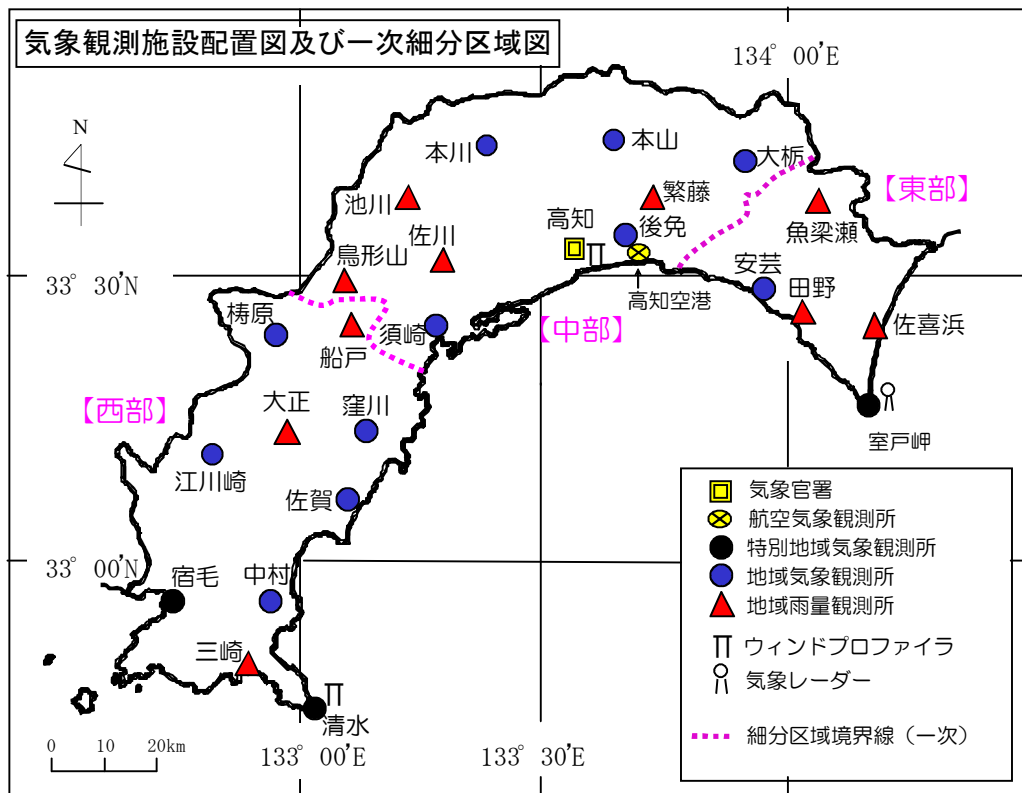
気象観測施設配置図及び一次細分区域図

134° 00'E

N

33° 30'N

33° 00'N

133° 00'E

133° 30'E

0 10 20km

本川
本山
大栃
【東部】
池川
繁藤
魚梁瀬
高知
後免
佐川
鳥形山
高知空港
安芸
田野
梼原
船戸
須崎
【中部】
佐喜浜
室戸岬
【西部】
大正
窪川
江川崎
佐賀
宿毛
中村
三崎
清水

気象官署
航空気象観測所
特別地域気象観測所
地域気象観測所
地域雨量観測所
ウィンドプロファイラ
気象レーダー
細分区域境界線（一次）